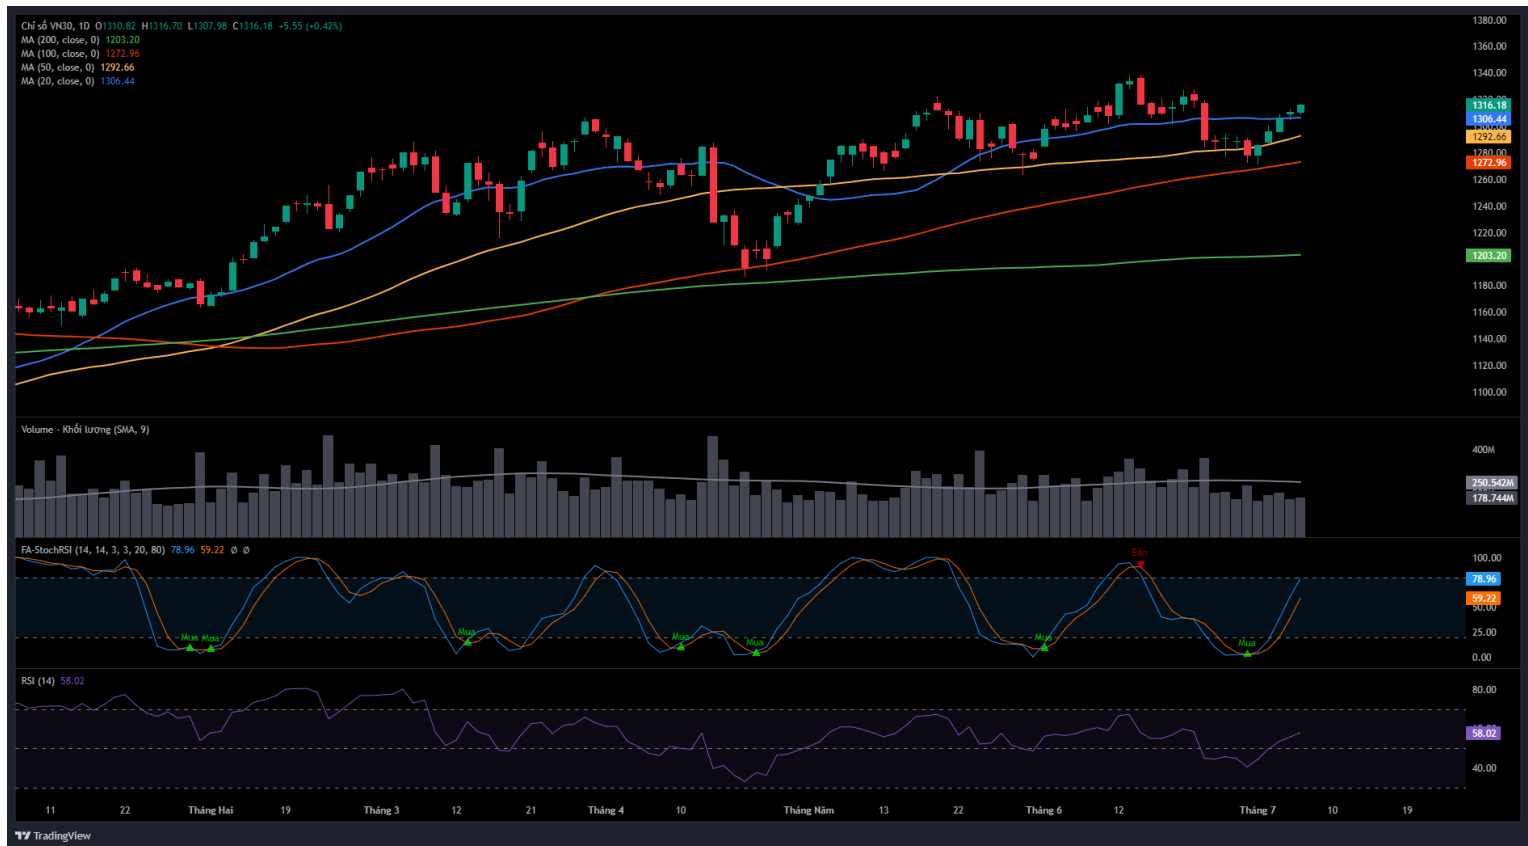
Chỉ số VN30, 1D O1310.82 H1316.70 L1307.98 C1316.18 +5.55 (+0.42%)
MA (200, close, 0) 1203.20
MA (100, close, 0) 1272.96
MA (50, close, 0) 1292.66
MA (20, close, 0) 1306.44

1380.00
1360.00
1340.00
1316.18
1306.44
1292.66
1280.00
1272.96
1260.00
1240.00
1220.00
1203.20
1180.00
1160.00
1140.00
1120.00
1100.00

Volume · Khối lượng (SMA, 9)
400M
250.542M
178.744M

FA-StochRSI (14, 14, 3, 3, 20, 80) 78.96 59.22 ø ø
Bán
Mua Mua
Mua
Mua
Mua
Mua
Mua
100.00
78.96
59.22
50.00
25.00
0.00

RSI (14) 58.02
80.00
58.02
40.00

11 22 Tháng Hai 19 Tháng 3 12 21 Tháng 4 10 Tháng Năm 13 22 Tháng 6 12 Tháng 7 10 19

TradingView